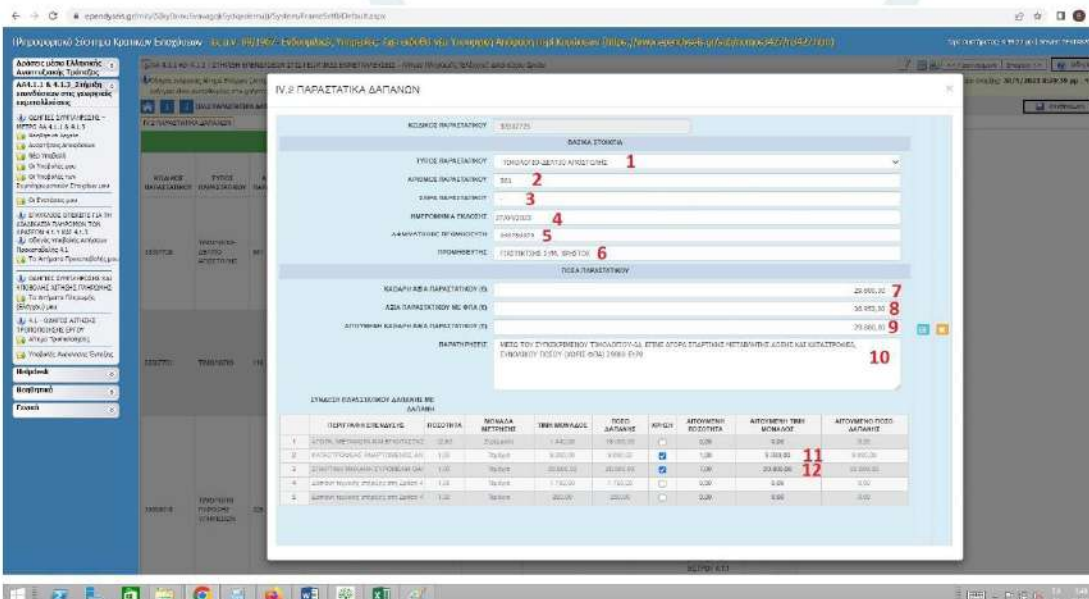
ependyseis.gr

Πληροφοριακό Σύστημα Κρατικών Ενισχύσεων

IV.2 ΠΑΡΑΣΤΑΤΙΚΑ ΔΑΠΑΝΩΝ

ΚΩΔΙΚΟΣ ΠΑΡΑΣΤΑΤΙΚΟΥ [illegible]

ΒΑΣΙΚΑ ΣΤΟΙΧΕΙΑ

ΤΥΠΟΣ ΠΑΡΑΣΤΑΤΙΚΟΥ ΤΙΜΟΛΟΓΙΟ-ΔΕΛΤΙΟ ΑΠΟΣΤΟΛΗΣ 1

ΑΡΙΘΜΟΣ ΠΑΡΑΣΤΑΤΙΚΟΥ 301 2

ΣΕΙΡΑ ΠΑΡΑΣΤΑΤΙΚΟΥ - 3

ΗΜΕΡΟΜΗΝΙΑ ΕΚΔΟΣΗΣ 27/09/2023 4

Α.Φ.Μ. ΕΚΔΟΤΗ ΠΡΟΜΗΘΕΥΤΗ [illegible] 5

ΠΡΟΜΗΘΕΥΤΗΣ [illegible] 6

ΠΟΣΑ ΠΑΡΑΣΤΑΤΙΚΟΥ

ΚΑΘΑΡΗ ΑΞΙΑ ΠΑΡΑΣΤΑΤΙΚΟΥ (€) 29.000,00 7

ΑΞΙΑ ΠΑΡΑΣΤΑΤΙΚΟΥ ΜΕ ΦΠΑ (€) 35.960,00 8

ΑΙΤΟΥΜΕΝΗ ΚΑΘΑΡΗ ΑΞΙΑ ΠΑΡΑΣΤΑΤΙΚΟΥ (€) 29.000,00 9

ΠΑΡΑΤΗΡΗΣΕΙΣ ΜΕΣΩ ΤΟΥ ΣΥΓΚΕΚΡΙΜΕΝΟΥ ΤΙΜΟΛΟΓΙΟΥ-ΔΑ ΕΓΙΝΕ ΑΓΟΡΑ ΣΠΑΣΤΙΚΗΣ ΜΗΧΑΝΗΣ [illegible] ΣΥΝΟΛΙΚΟΥ ΠΟΣΟΥ (ΧΩΡΙΣ ΦΠΑ) 29000 ΕΥΡΩ 10

ΣΥΝΔΕΣΗ ΠΑΡΑΣΤΑΤΙΚΟΥ ΔΑΠΑΝΗΣ ΜΕ ΔΑΠΑΝΗ

| | ΠΕΡΙΓΡΑΦΗ ΕΠΕΝΔΥΣΗΣ | ΠΟΣΟΤΗΤΑ | ΜΟΝΑΔΑ ΜΕΤΡΗΣΗΣ | ΤΙΜΗ ΜΟΝΑΔΟΣ | ΠΟΣΟ ΔΑΠΑΝΗΣ | ΧΡΗΣΗ | ΑΙΤΟΥΜΕΝΗ ΠΟΣΟΤΗΤΑ | ΑΙΤΟΥΜΕΝΗ ΤΙΜΗ ΜΟΝΑΔΟΣ | ΑΙΤΟΥΜΕΝΟ ΠΟΣΟ ΔΑΠΑΝΗΣ |
|---|---|---|---|---|---|---|---|---|---|
| 1 | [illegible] | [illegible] | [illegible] | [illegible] | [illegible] | | 0,00 | 0,00 | 0,00 |
| 2 | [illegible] | 1,00 | Τεμάχια | 9.000,00 | 9.000,00 | ☑ | 1,00 | 9.000,00 11 | 9.000,00 |
| 3 | ΣΠΑΣΤΙΚΗ ΜΗΧΑΝΗ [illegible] | 1,00 | Τεμάχια | 20.000,00 | 20.000,00 | ☑ | 1,00 | 20.000,00 12 | 20.000,00 |
| 4 | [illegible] | 1,00 | Τεμάχια | 1.750,00 | 1.750,00 | | 0,00 | 0,00 | 0,00 |
| 5 | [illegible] | 1,00 | Τεμάχια | 250,00 | 250,00 | | 0,00 | 0,00 | 0,00 |